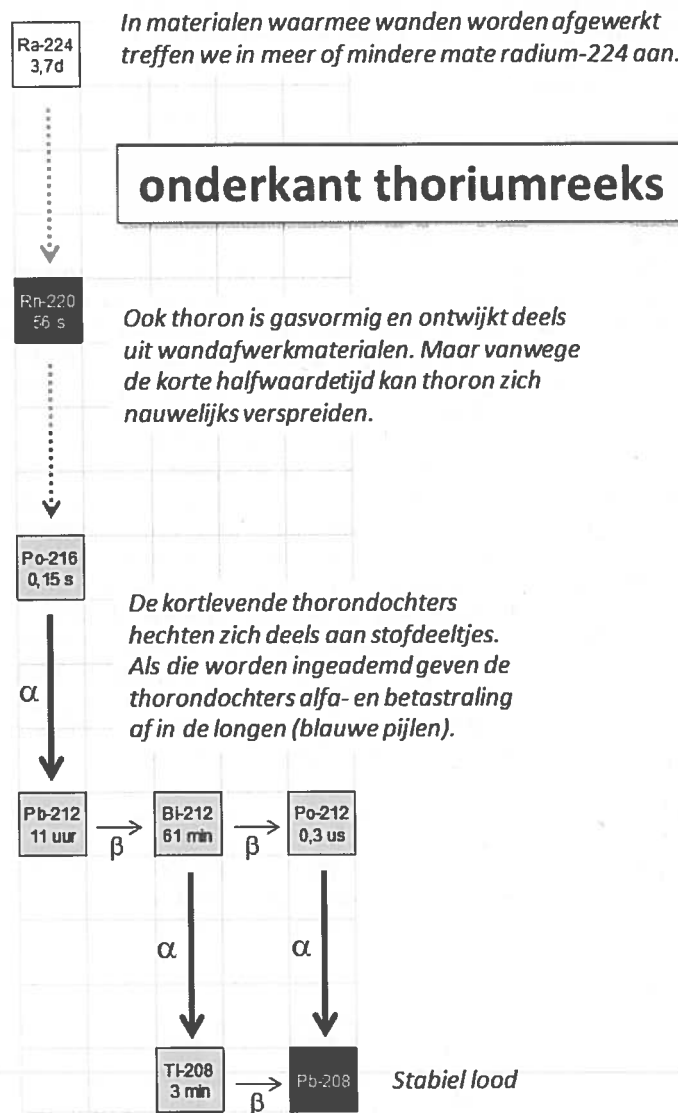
Ra-224
3,7d

In materialen waarmee wanden worden afgewerkt treffen we in meer of mindere mate radium-224 aan.

onderkant thoriumreeks

Rn-220
56 s

Ook thoron is gasvormig en ontwijkt deels uit wandafwerkmaterialen. Maar vanwege de korte halfwaardetijd kan thoron zich nauwelijks verspreiden.

Po-216
0,15 s

$\alpha$

De kortlevende thorondochters hechten zich deels aan stofdeeltjes. Als die worden ingeademd geven de thorondochters alfa- en betastraling af in de longen (blauwe pijlen).

Pb-212
11 uur

$\beta$

Bi-212
61 min

$\beta$

Po-212
0,3 us

$\alpha$

$\alpha$

Tl-208
3 min

$\beta$

Pb-208

Stabiel lood